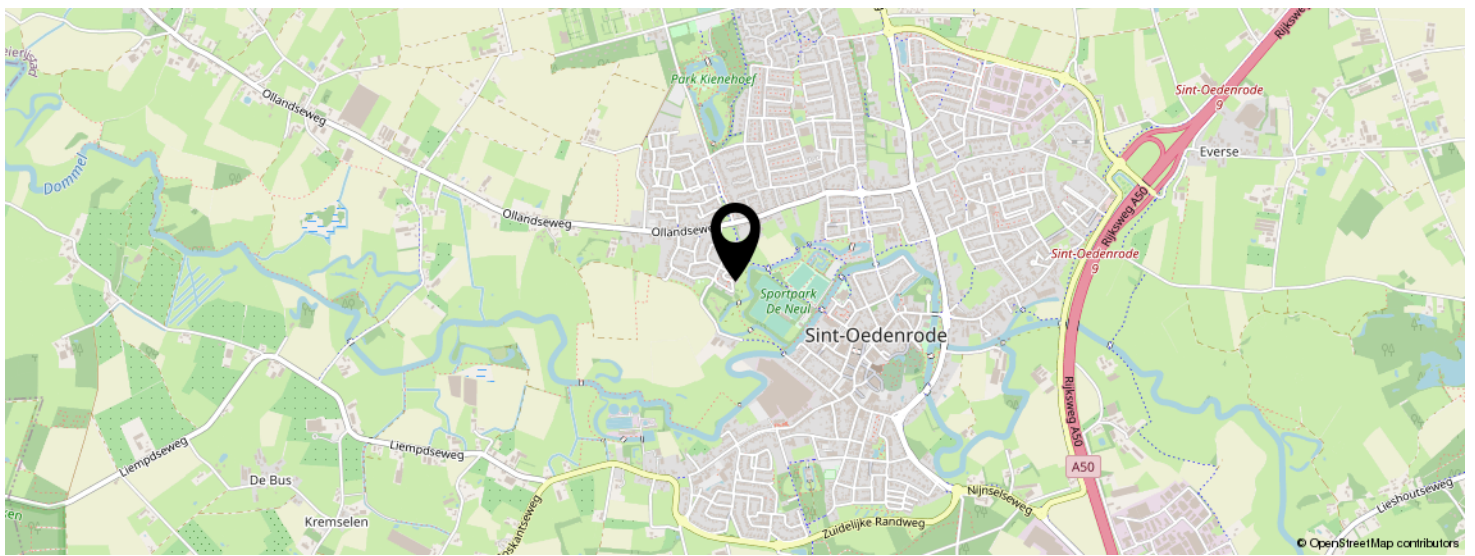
Park Kienehoef
Ollandseweg
Dommel
Ollandseweg
Ollandseweg
Sint-Oedenrode
9
Everse
Rijksweg A50
Sint-Oedenrode
9
Sportpark De Neul
Sint-Oedenrode
Rijksweg A50
A50
Liempdseweg
Liempdseweg
De Bus
Kremselen
Boskantseweg
Zuidelijke Randweg
Nijnselseweg
Lieshoutseweg
© OpenStreetMap contributors